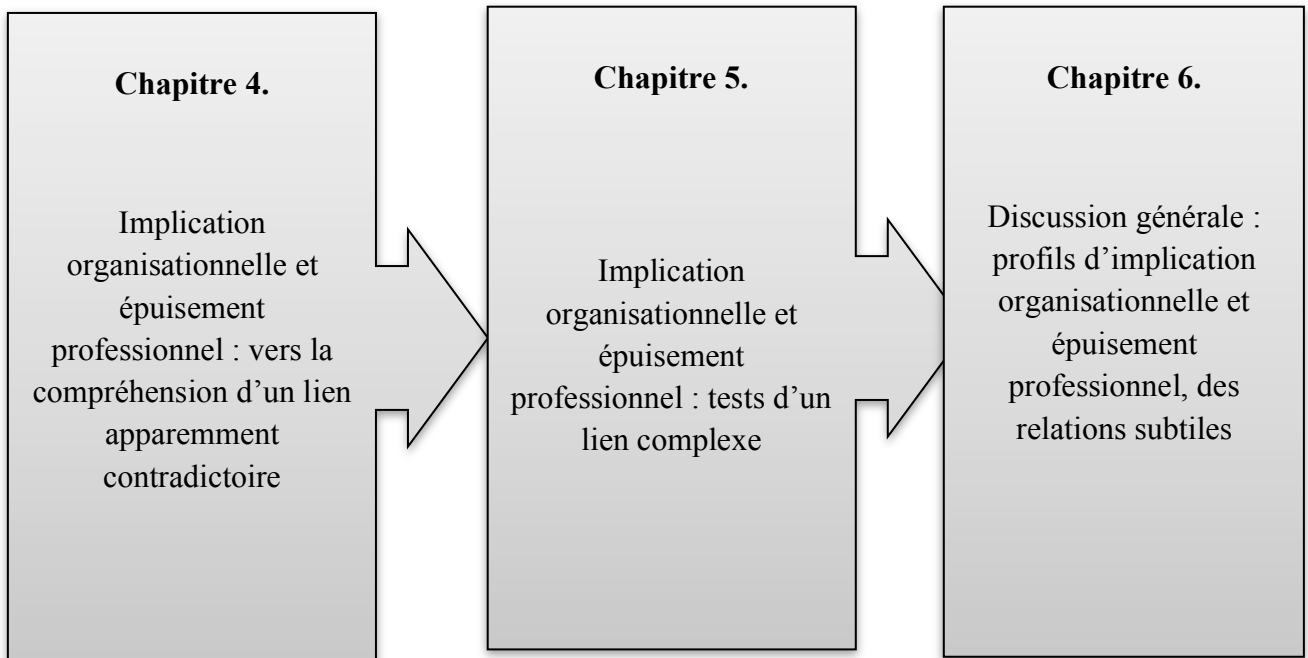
Chapitre 4.

Implication organisationnelle et épuisement professionnel : vers la compréhension d'un lien apparemment contradictoire

Chapitre 5.

Implication organisationnelle et épuisement professionnel : tests d'un lien complexe

Chapitre 6.

Discussion générale : profils d'implication organisationnelle et épuisement professionnel, des relations subtiles